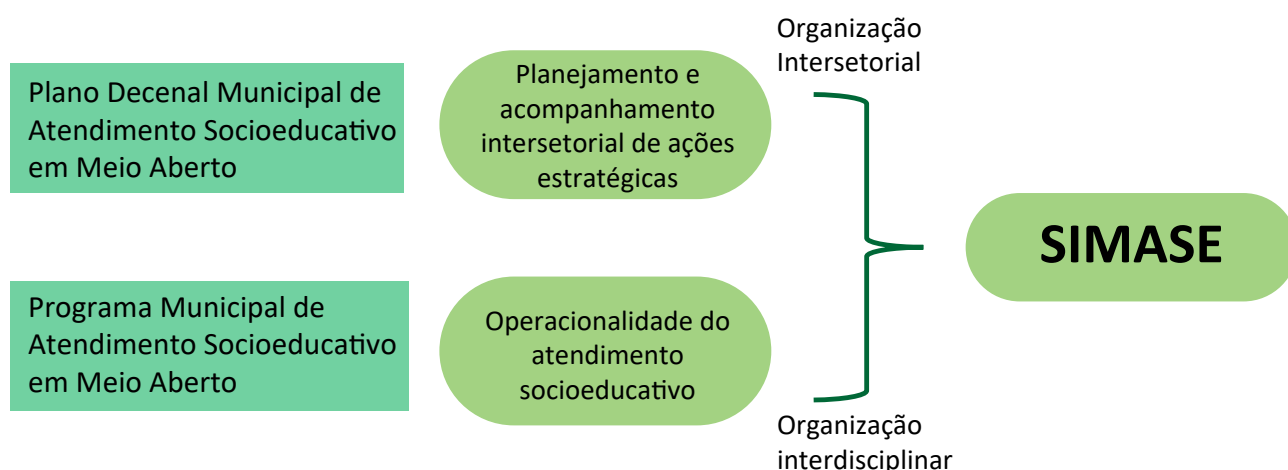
Plano Decenal Municipal de Atendimento Socioeducativo em Meio Aberto

Planejamento e acompanhamento intersetorial de ações estratégicas

Organização Intersetorial

Programa Municipal de Atendimento Socioeducativo em Meio Aberto

Operacionalidade do atendimento socioeducativo

SIMASE

Organização interdisciplinar